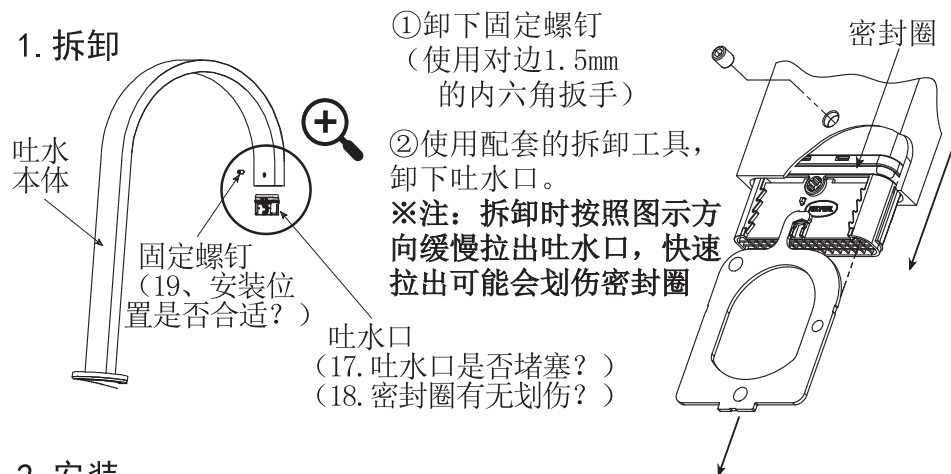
1. 拆卸

①卸下固定螺钉（使用对边1.5mm的内六角扳手）

密封圈

吐水本体

②使用配套的拆卸工具，卸下吐水口。

※注：拆卸时按照图示方向缓慢拉出吐水口，快速拉出可能会划伤密封圈

固定螺钉（19、安装位置是否合适？）

吐水口
（17.吐水口是否堵塞？）
（18.密封圈有无划伤？）

2. 安装